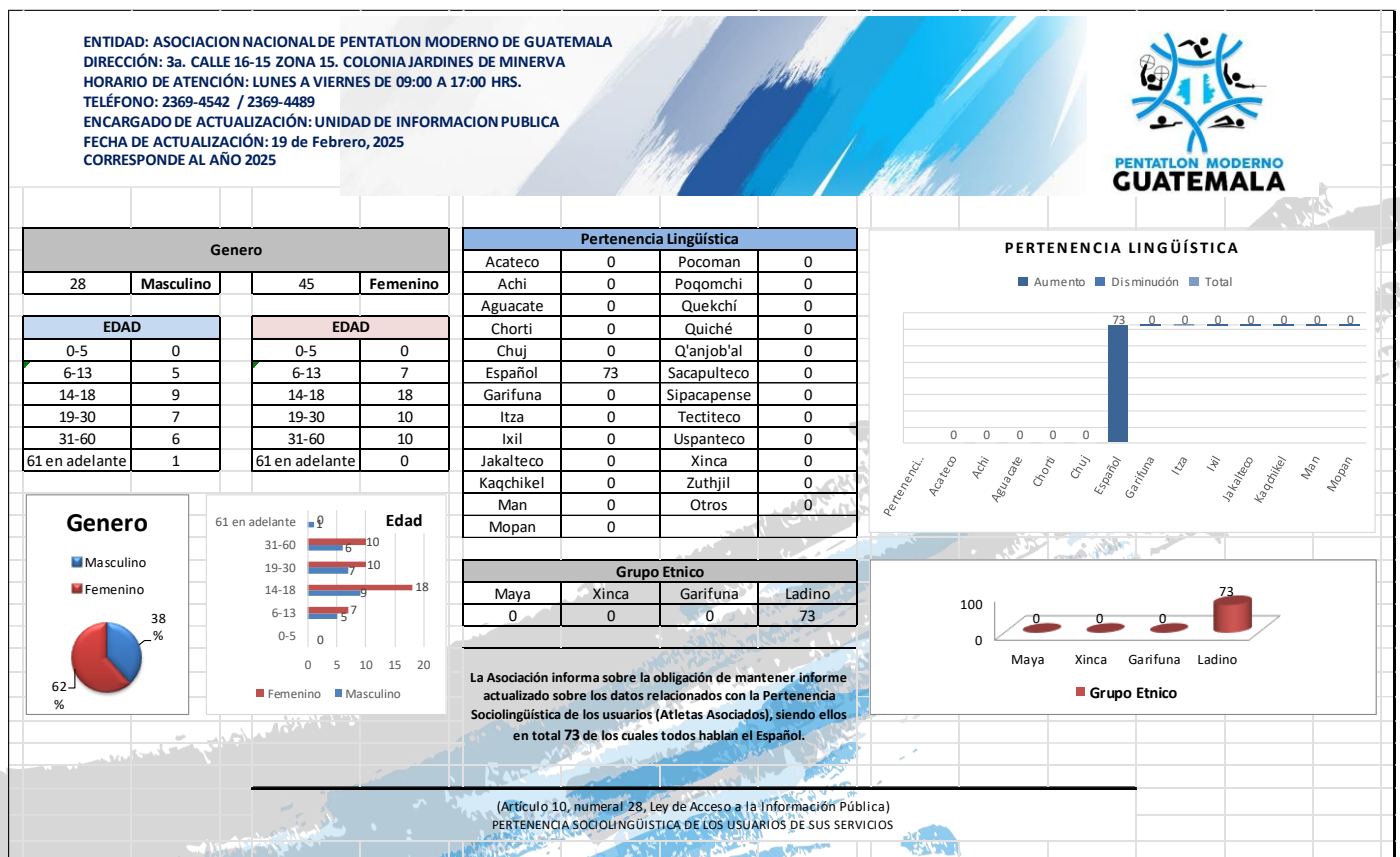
ENTIDAD: ASOCIACION NACIONAL DE PENTATLON MODERNO DE GUATEMALA
DIRECCIÓN: 3a. CALLE 16-15 ZONA 15. COLONIA JARDINES DE MINERVA
HORARIO DE ATENCIÓN: LUNES A VIERNES DE 09:00 A 17:00 HRS.
TELÉFONO: 2369-4542 / 2369-4489
ENCARGADO DE ACTUALIZACIÓN: UNIDAD DE INFORMACION PUBLICA
FECHA DE ACTUALIZACIÓN: 19 de Febrero, 2025
CORRESPONDE AL AÑO 2025

PENTATLON MODERNO
GUATEMALA

Genero

| 28 | Masculino | | 45 | Femenino |
|---|---|---|---|---|

| EDAD | |
|---|---|
| 0-5 | 0 |
| 6-13 | 5 |
| 14-18 | 9 |
| 19-30 | 7 |
| 31-60 | 6 |
| 61 en adelante | 1 |

| EDAD | |
|---|---|
| 0-5 | 0 |
| 6-13 | 7 |
| 14-18 | 18 |
| 19-30 | 10 |
| 31-60 | 10 |
| 61 en adelante | 0 |

Pertenencia Lingüística

| Acateco | 0 | Pocoman | 0 |
|---|---|---|---|
| Achi | 0 | Poqomchi | 0 |
| Aguacate | 0 | Quekchí | 0 |
| Chorti | 0 | Quiché | 0 |
| Chuj | 0 | Q'anjob'al | 0 |
| Español | 73 | Sacapulteco | 0 |
| Garifuna | 0 | Sipacapense | 0 |
| Itza | 0 | Tectiteco | 0 |
| Ixil | 0 | Uspanteco | 0 |
| Jakalteco | 0 | Xinca | 0 |
| Kaqchikel | 0 | Zuthjil | 0 |
| Man | 0 | Otros | 0 |
| Mopan | 0 | | |

PERTENENCIA LINGÜÍSTICA
Aumento Disminución Total
73 0 0 0 0 0 0 0
0 0 0 0 0
Pertenenci... Acateco Achi Aguacate Chorti Chuj Español Garifuna Itza Ixil Jakalteco Kaqchikel Man Mopan

Genero
Masculino
Femenino
38 %
62 %

Edad
61 en adelante 0 1
31-60 10 6
19-30 10 7
14-18 18 9
6-13 7 5
0-5 0
0 5 10 15 20
Femenino Masculino

Grupo Etnico

| Maya | Xinca | Garifuna | Ladino |
|---|---|---|---|
| 0 | 0 | 0 | 73 |

100
0
0 0 0 73
Maya Xinca Garifuna Ladino
Grupo Etnico

La Asociación informa sobre la obligación de mantener informe actualizado sobre los datos relacionados con la Pertenencia Sociolingüística de los usuarios (Atletas Asociados), siendo ellos en total 73 de los cuales todos hablan el Español.

(Artículo 10, numeral 28, Ley de Acceso a la Información Pública)
PERTENENCIA SOCIOLINGÜISTICA DE LOS USUARIOS DE SUS SERVICIOS